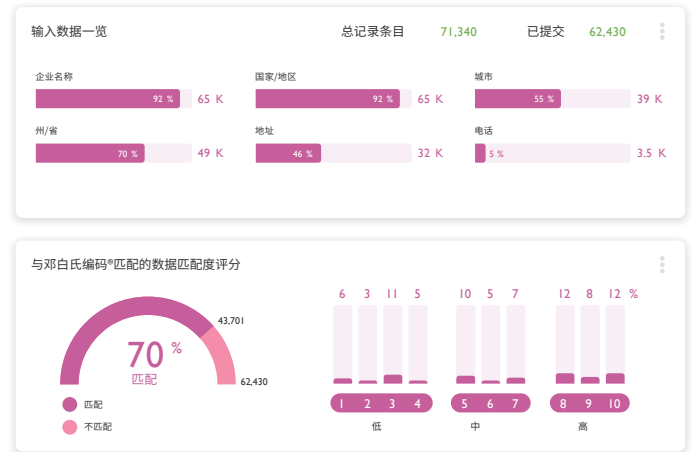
输入数据一览

总记录条目 71,340

已提交 62,430

企业名称
92 % 65 K

国家/地区
92 % 65 K

城市
55 % 39 K

州/省
70 % 49 K

地址
46 % 32 K

电话
5 % 3.5 K

与邓白氏编码®匹配的数据匹配度评分

70 %
匹配

43,701

62,430

匹配

不匹配

6 3 11 5 10 5 7 12 8 12 %

1 2 3 4
低

5 6 7
中

8 9 10
高